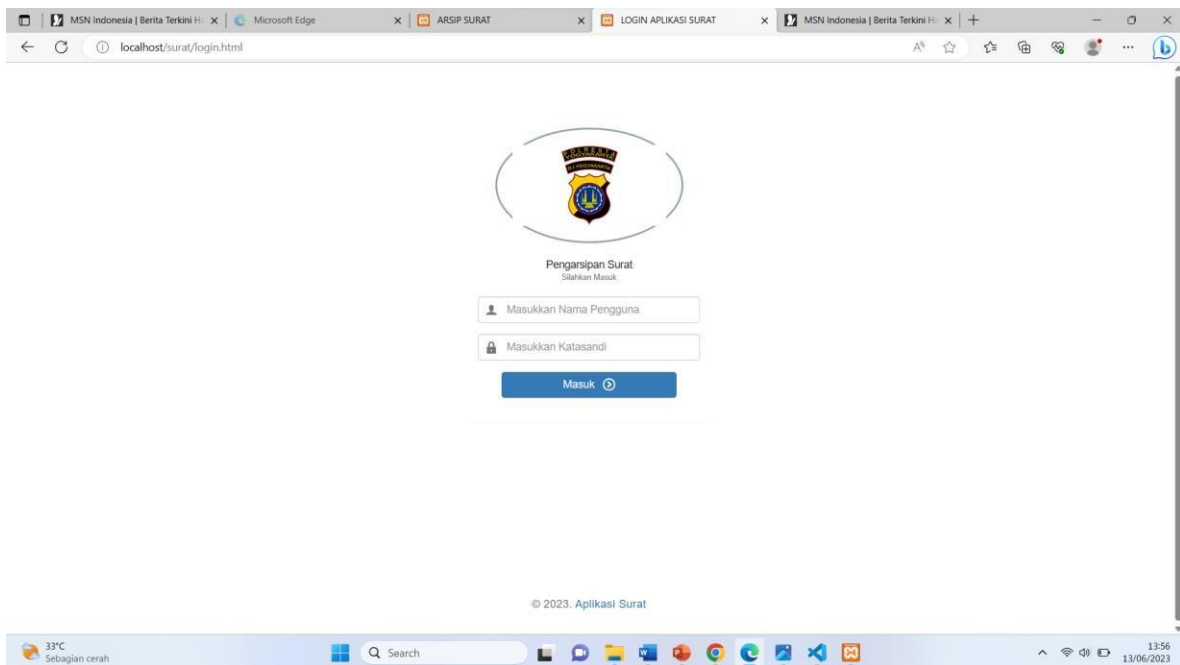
MSN Indonesia | Berita Terkini H
Microsoft Edge
ARSIP SURAT
LOGIN APLIKASI SURAT
MSN Indonesia | Berita Terkini H

localhost/surat/login.html

Pengarsipan Surat
Silahkan Masuk

Masukkan Nama Pengguna

Masukkan Katasandi

Masuk

© 2023. Aplikasi Surat

33°C
Sebagian cerah

Search

13:56
13/06/2023